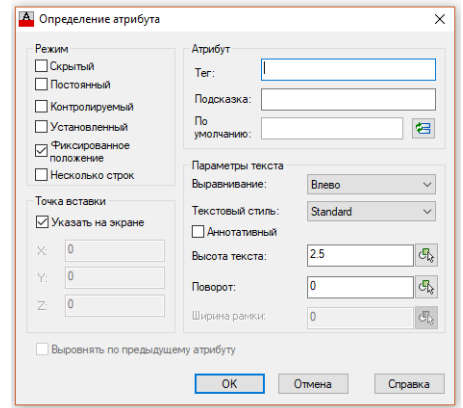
Определение атрибута

Режим
Скрытый
Постоянный
Контролируемый
Установленный
Фиксированное положение
Несколько строк

Точка вставки
Указать на экране
X: 0
Y: 0
Z: 0

Атрибут
Тег:
Подсказка:
По умолчанию:

Параметры текста
Выравнивание: Влево
Текстовый стиль: Standard
Аннотативный
Высота текста: 2.5
Поворот: 0
Ширина рамки: 0

Выровнять по предыдущему атрибуту

OK
Отмена
Справка